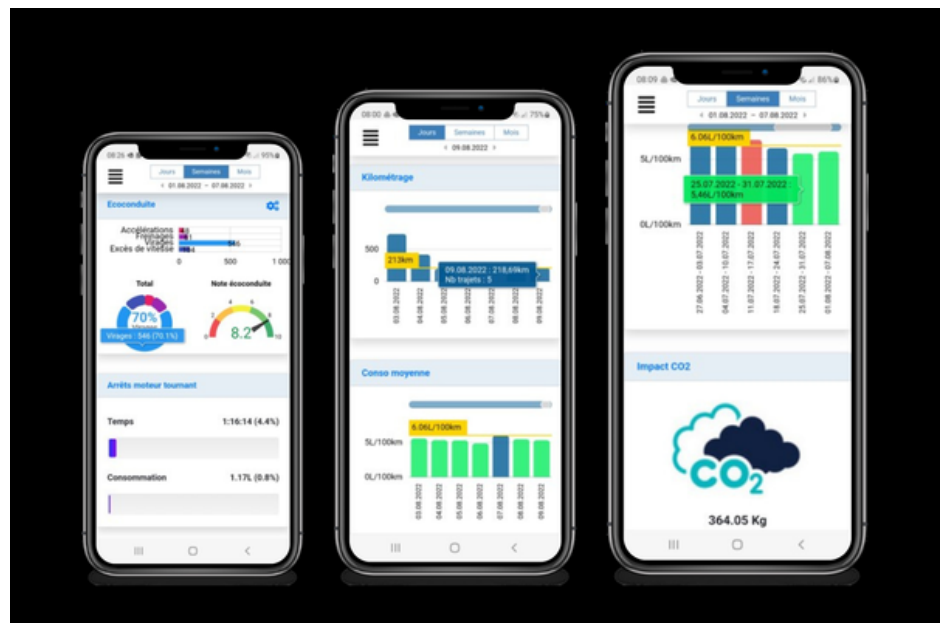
08:26 95%
Jours Semaines Mois
< 01.08.2022 - 07.08.2022 >
Ecoconduite
Accélérations
Freinages
Virages
Excès de vitesse
546
0 500 1 000
Total
Note écoconduite
70%
Virages : 546 (70.1%)
8.2
Arrêts moteur tournant
Temps 1:16:14 (4.4%)
Consommation 1.17L (0.8%)

08:00 75%
Jours Semaines Mois
< 09.08.2022 >
Kilométrage
500
0
213km
09.08.2022 : 218,69km
Nb trajets : 5
03.08.2022
04.08.2022
05.08.2022
06.08.2022
07.08.2022
08.08.2022
09.08.2022
Conso moyenne
6.06L/100km
5L/100km
0L/100km
03.08.2022
04.08.2022
05.08.2022
06.08.2022
07.08.2022
08.08.2022
09.08.2022

08:09 86%
Jours Semaines Mois
< 01.08.2022 - 07.08.2022 >
6.06L/100km
5L/100km
25.07.2022 - 31.07.2022 :
5.46L/100km
0L/100km
27.06.2022 - 03.07.2022
04.07.2022 - 10.07.2022
11.07.2022 - 17.07.2022
18.07.2022 - 24.07.2022
25.07.2022 - 31.07.2022
01.08.2022 - 07.08.2022
Impact CO2
$CO_2$
364.05 Kg